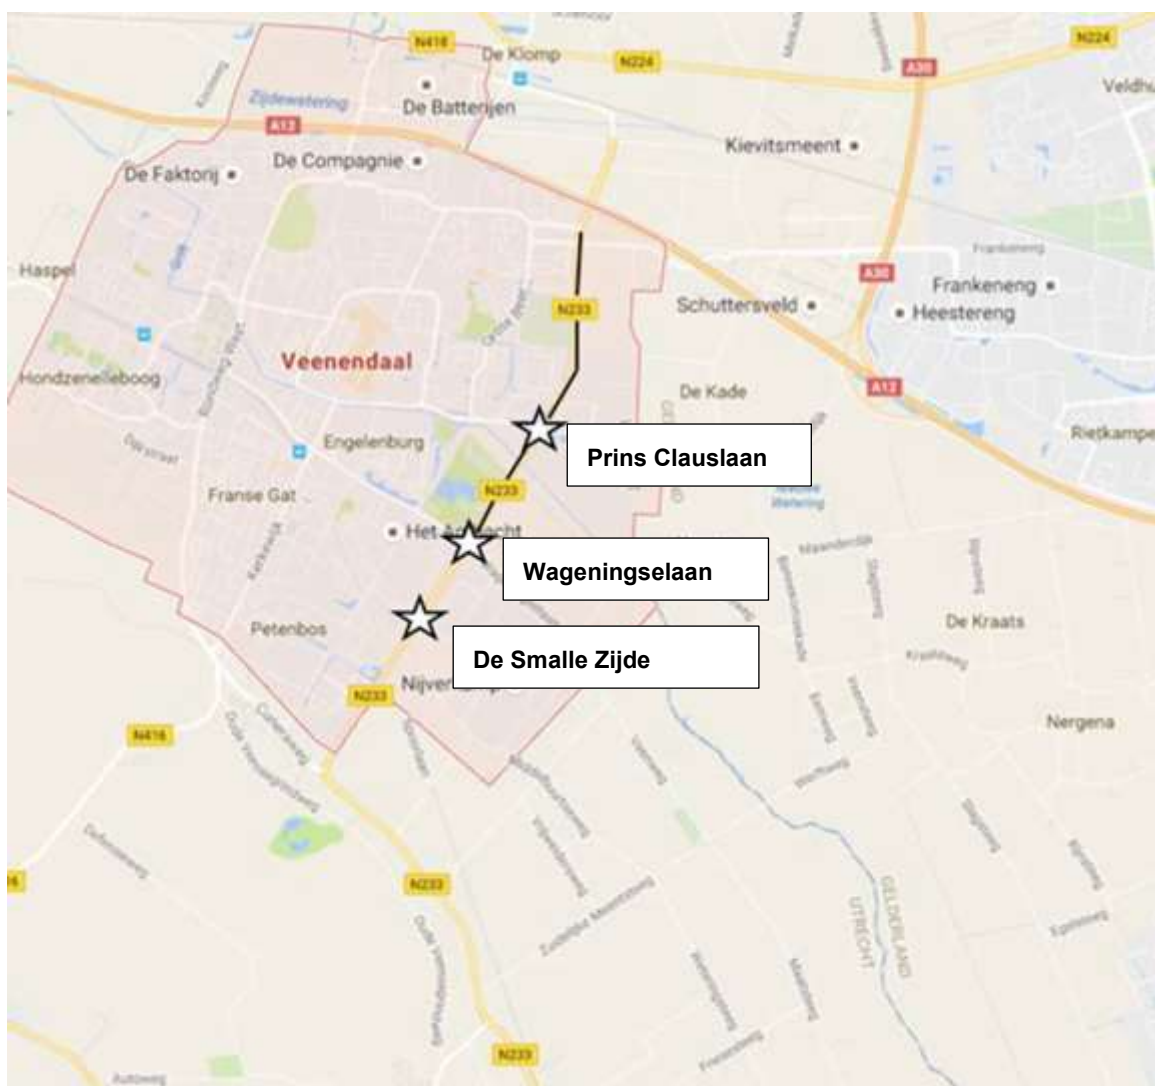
N416
De Klomp
N224
N224
A30
Veldhu
Zijdewetering
De Batterijen
A12
De Compagnie
Kievitsmeent
De Faktorij
Haspel
A30
Frankeneng
N233
Schuttersveld
Heestereng
Veenendaal
Hondzenelleboog
A12
De Kade
Prins Clauslaan
Rietkampe
Engelenburg
N233
Franse Gat
Het Ac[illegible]cht
Wageningselaan
De Kraats
Petenbos
De Smalle Zijde
N233
Nijven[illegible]
N416
Nergena
N233
GELDERLAND
UTRECHT
N233
Autoweg